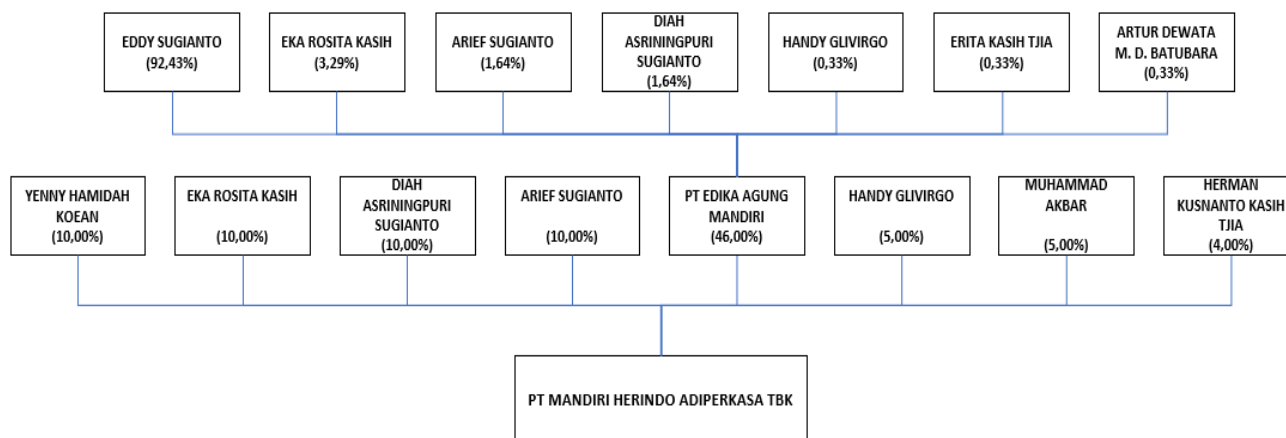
EDDY SUGIANTO
(92,43%)

EKA ROSITA KASIH
(3,29%)

ARIEF SUGIANTO
(1,64%)

DIAH ASRININGPURI SUGIANTO
(1,64%)

HANDY GLIVIRGO
(0,33%)

ERITA KASIH TJIA
(0,33%)

ARTUR DEWATA M. D. BATUBARA
(0,33%)

YENNY HAMIDAH KOEAN
(10,00%)

EKA ROSITA KASIH
(10,00%)

DIAH ASRININGPURI SUGIANTO
(10,00%)

ARIEF SUGIANTO
(10,00%)

PT EDIKA AGUNG MANDIRI
(46,00%)

HANDY GLIVIRGO
(5,00%)

MUHAMMAD AKBAR
(5,00%)

HERMAN KUSNANTO KASIH TJIA
(4,00%)

PT MANDIRI HERINDO ADIPERKASA TBK